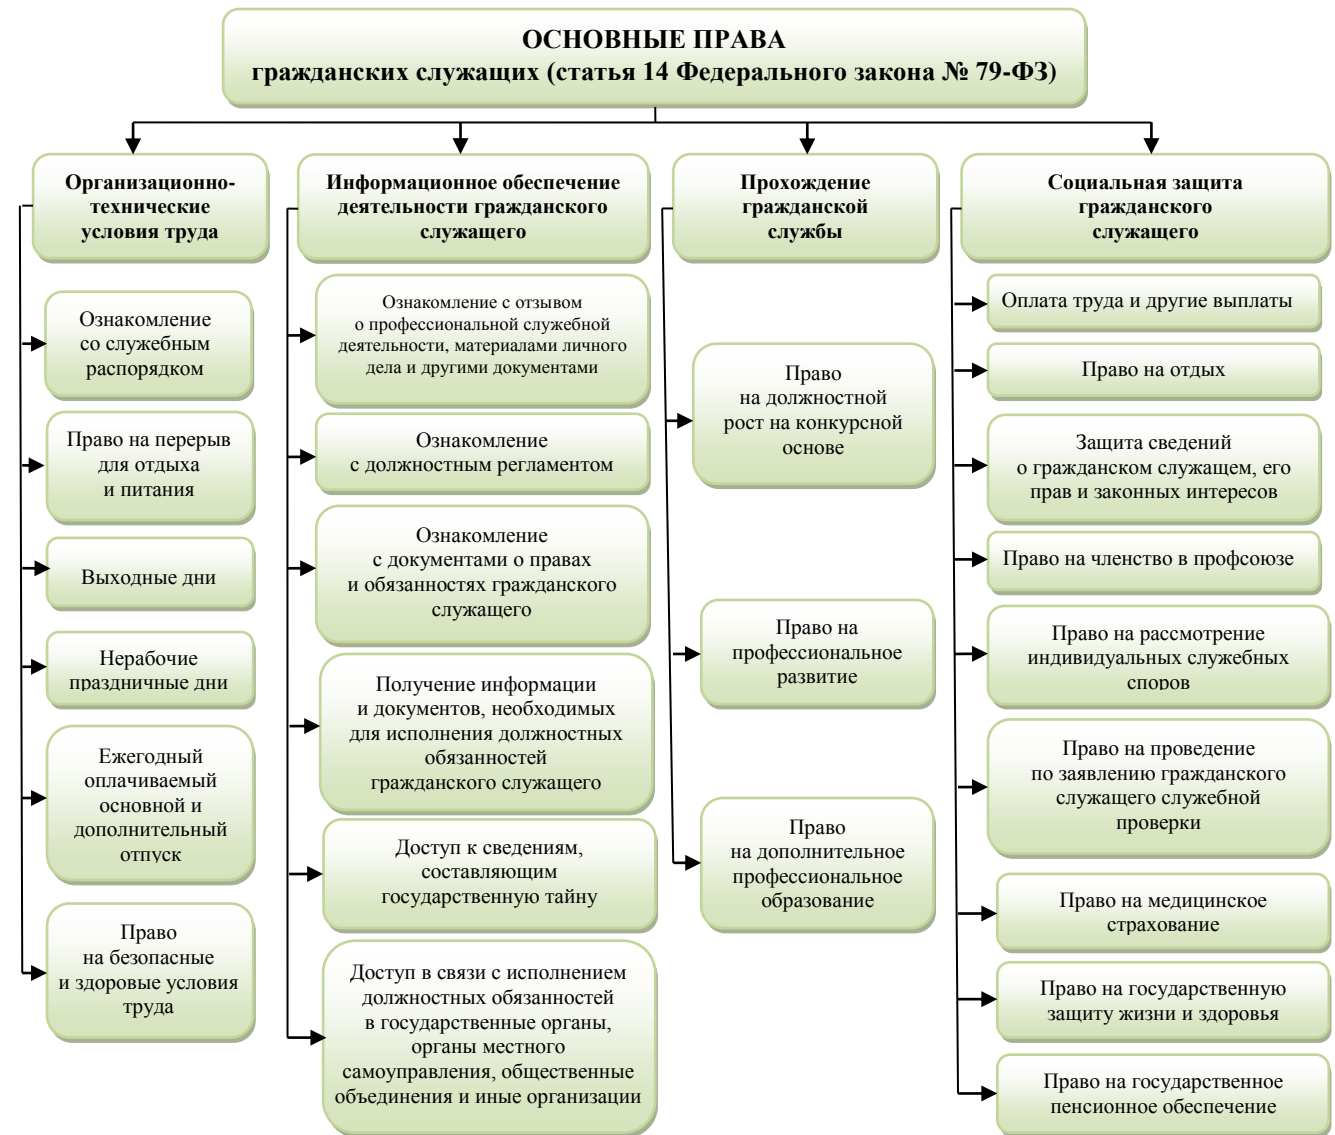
ОСНОВНЫЕ ПРАВА
гражданских служащих (статья 14 Федерального закона № 79-ФЗ)

Организационно-технические условия труда

Ознакомление со служебным распорядком

Право на перерыв для отдыха и питания

Выходные дни

Нерабочие праздничные дни

Ежегодный оплачиваемый основной и дополнительный отпуск

Право на безопасные и здоровые условия труда

Информационное обеспечение деятельности гражданского служащего

Ознакомление с отзывом о профессиональной служебной деятельности, материалами личного дела и другими документами

Ознакомление с должностным регламентом

Ознакомление с документами о правах и обязанностях гражданского служащего

Получение информации и документов, необходимых для исполнения должностных обязанностей гражданского служащего

Доступ к сведениям, составляющим государственную тайну

Доступ в связи с исполнением должностных обязанностей в государственные органы, органы местного самоуправления, общественные объединения и иные организации

Прохождение гражданской службы

Право на должностной рост на конкурсной основе

Право на профессиональное развитие

Право на дополнительное профессиональное образование

Социальная защита гражданского служащего

Оплата труда и другие выплаты

Право на отдых

Защита сведений о гражданском служащем, его прав и законных интересов

Право на членство в профсоюзе

Право на рассмотрение индивидуальных служебных споров

Право на проведение по заявлению гражданского служащего служебной проверки

Право на медицинское страхование

Право на государственную защиту жизни и здоровья

Право на государственное пенсионное обеспечение